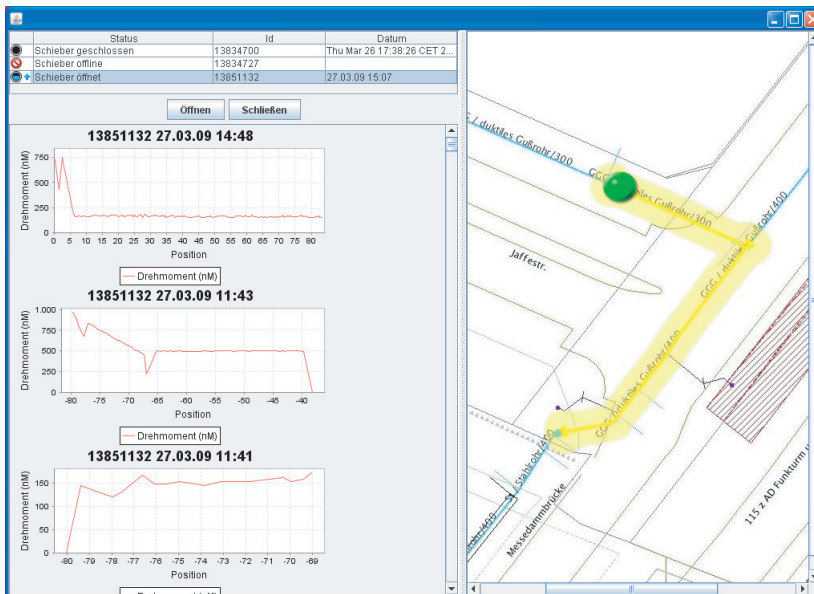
| Status | Id | Datum |
|---|---|---|
| Schieber geschlossen | 13834700 | Thu Mar 26 17:38:26 CET 2... |
| Schieber offline | 13834727 | |
| Schieber öffnet | 13851132 | 27.03.09 15:07 |

Öffnen Schließen

13851132 27.03.09 14:48

Drehmoment (nM)

750 500 250 0

0 5 10 15 20 25 30 35 40 45 50 55 60 65 70 75 80

Position

Drehmoment (nM)

13851132 27.03.09 11:43

Drehmoment (nM)

1.000 750 500 250 0

-80 -75 -70 -65 -60 -55 -50 -45 -40

Position

Drehmoment (nM)

13851132 27.03.09 11:41

Drehmoment (nM)

150 100 50 0

-80 -79 -78 -77 -76 -75 -74 -73 -72 -71 -70 -69

Position

GGG / duktiles Gußrohr/300

GGG / duktiles Gußrohr/300

GGG / duktiles Gußrohr/400

Jaffestr.

GGG / duktiles Gußrohr/400

GGG / duktiles Gußrohr/400

St / Stahlrohr/400

Messedammbrücke

115 z AD Funkturm